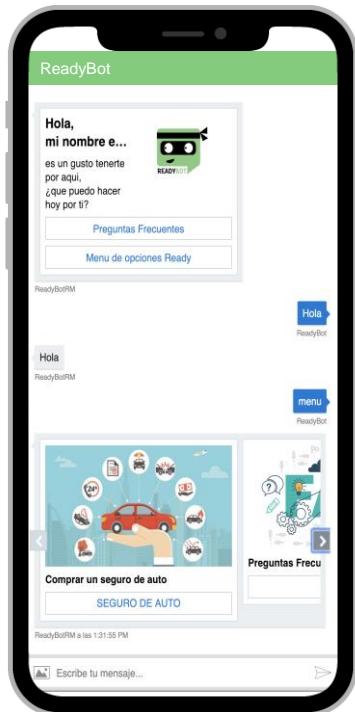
ReadyBot

Hola,
mi nombre e...

READYBOT

es un gusto tenerte por aqui,
¿que puedo hacer hoy por ti?

Preguntas Frecuentes

Menu de opciones Ready

ReadyBotRM

Hola

ReadyBot

Hola

ReadyBotRM

menu

ReadyBot

Comprar un seguro de auto

SEGURO DE AUTO

Preguntas Frecu

ReadyBotRM a las 1:31:55 PM

Escribe tu mensaje...